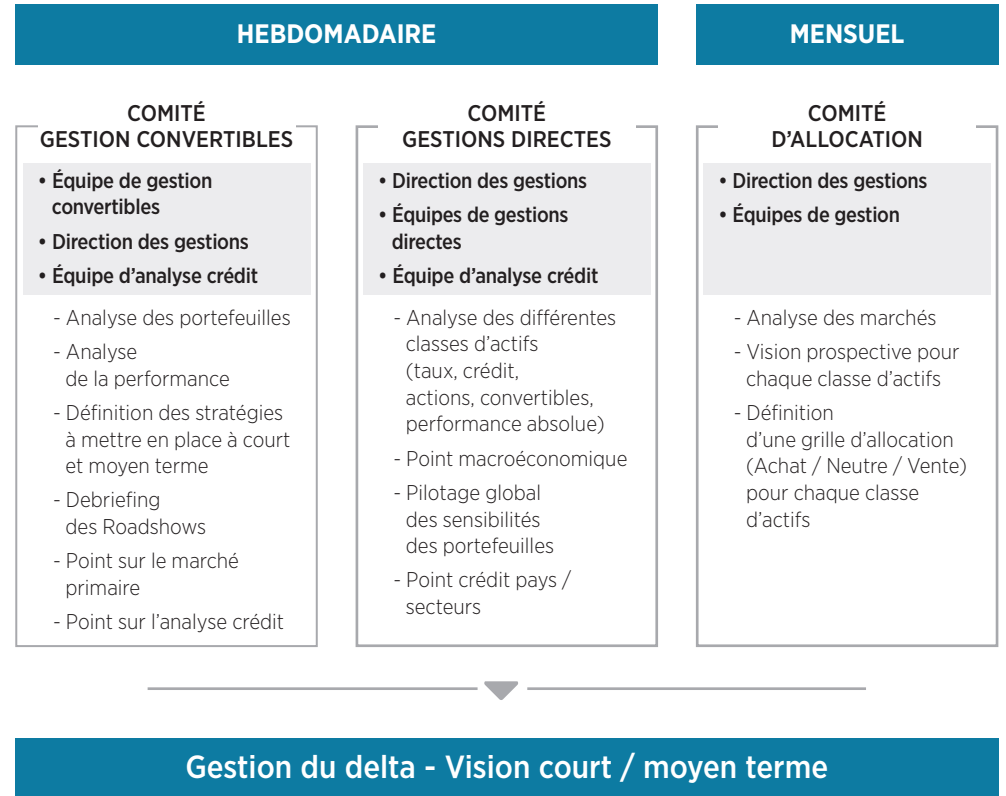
HEBDOMADAIRE

MENSUEL

COMITÉ
GESTION CONVERTIBLES

• Équipe de gestion convertibles
• Direction des gestions
• Équipe d'analyse crédit

- Analyse des portefeuilles
- Analyse de la performance
- Définition des stratégies à mettre en place à court et moyen terme
- Debriefing des Roadshows
- Point sur le marché primaire
- Point sur l'analyse crédit

COMITÉ
GESTIONS DIRECTES

• Direction des gestions
• Équipes de gestions directes
• Équipe d'analyse crédit

- Analyse des différentes classes d'actifs (taux, crédit, actions, convertibles, performance absolue)
- Point macroéconomique
- Pilotage global des sensibilités des portefeuilles
- Point crédit pays / secteurs

COMITÉ
D'ALLOCATION

• Direction des gestions
• Équipes de gestion

- Analyse des marchés
- Vision prospective pour chaque classe d'actifs
- Définition d'une grille d'allocation (Achat / Neutre / Vente) pour chaque classe d'actifs

Gestion du delta - Vision court / moyen terme